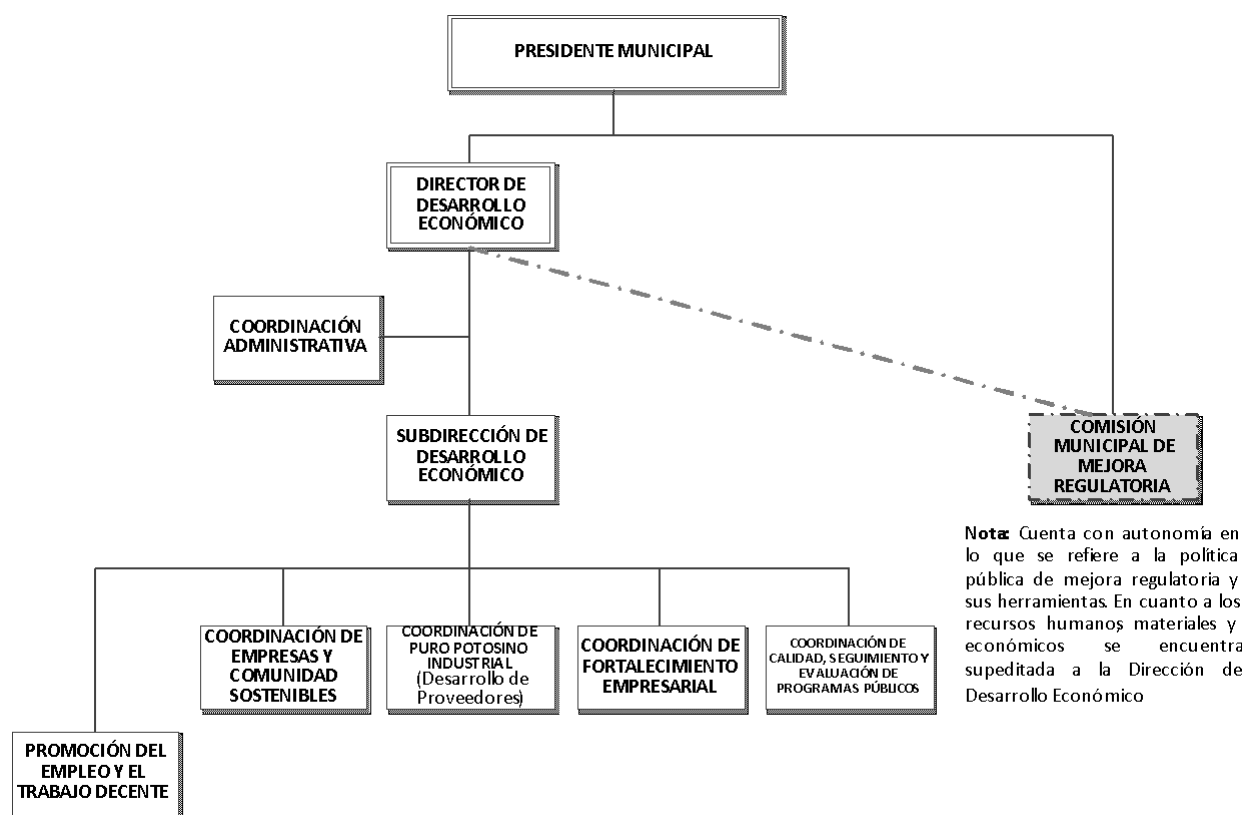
PRESIDENTE MUNICIPAL

DIRECTOR DE DESARROLLO ECONÓMICO

COORDINACIÓN ADMINISTRATIVA

SUBDIRECCIÓN DE DESARROLLO ECONÓMICO

COMISIÓN MUNICIPAL DE MEJORA REGULATORIA

Nota: Cuenta con autonomía en lo que se refiere a la política pública de mejora regulatoria y sus herramientas. En cuanto a los recursos humanos, materiales y económicos se encuentra supeditada a la Dirección de Desarrollo Económico

COORDINACIÓN DE EMPRESAS Y COMUNIDAD SOSTENIBLES

COORDINACIÓN DE PURO POTOSINO INDUSTRIAL (Desarrollo de Proveedores)

COORDINACIÓN DE FORTALECIMIENTO EMPRESARIAL

COORDINACIÓN DE CALIDAD, SEGUIMIENTO Y EVALUACIÓN DE PROGRAMAS PÚBLICOS

PROMOCIÓN DEL EMPLEO Y EL TRABAJO DECENTE